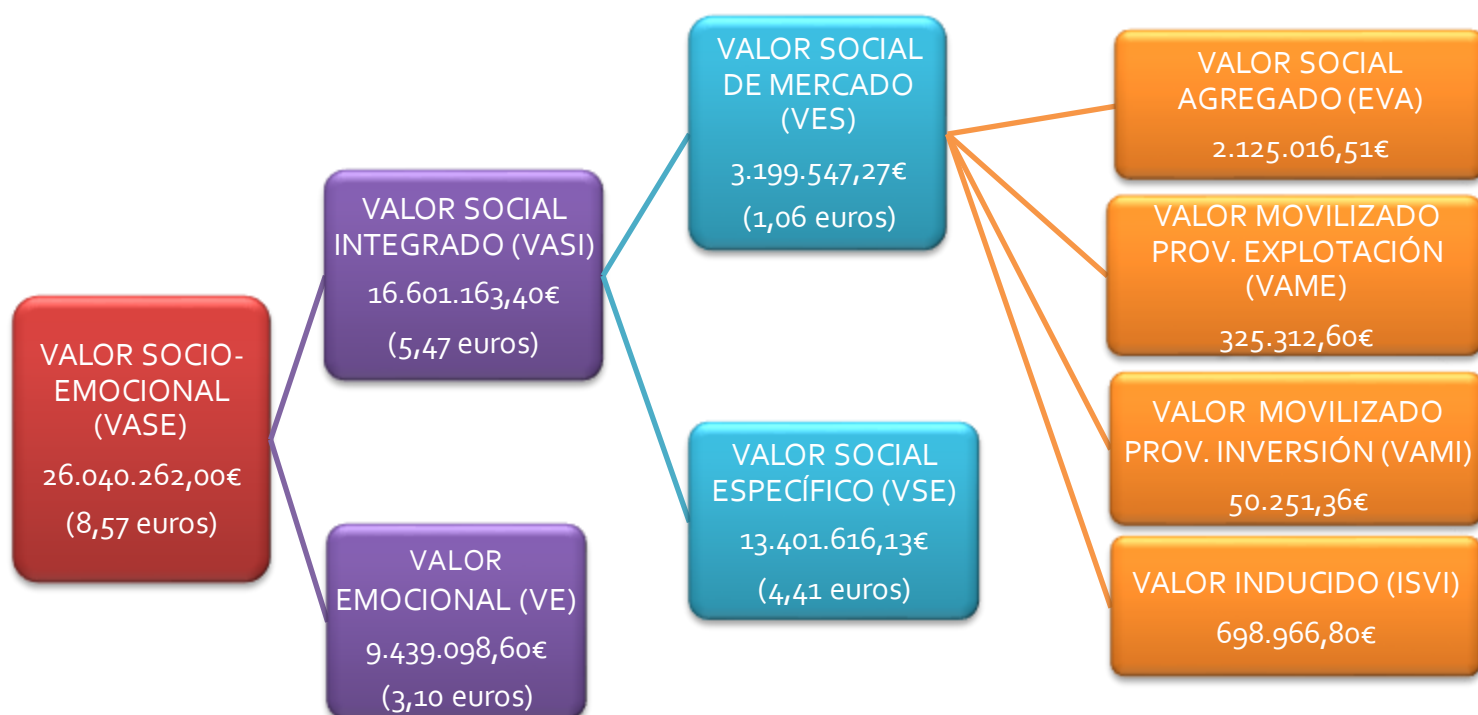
VALOR SOCIO-EMOCIONAL (VASE)
26.040.262,00€
(8,57 euros)

VALOR SOCIAL INTEGRADO (VASI)
16.601.163,40€
(5,47 euros)

VALOR EMOCIONAL (VE)
9.439.098,60€
(3,10 euros)

VALOR SOCIAL DE MERCADO (VES)
3.199.547,27€
(1,06 euros)

VALOR SOCIAL ESPECÍFICO (VSE)
13.401.616,13€
(4,41 euros)

VALOR SOCIAL AGREGADO (EVA)
2.125.016,51€

VALOR MOVILIZADO PROV. EXPLOTACIÓN (VAME)
325.312,60€

VALOR MOVILIZADO PROV. INVERSIÓN (VAMI)
50.251,36€

VALOR INDUCIDO (ISVI)
698.966,80€